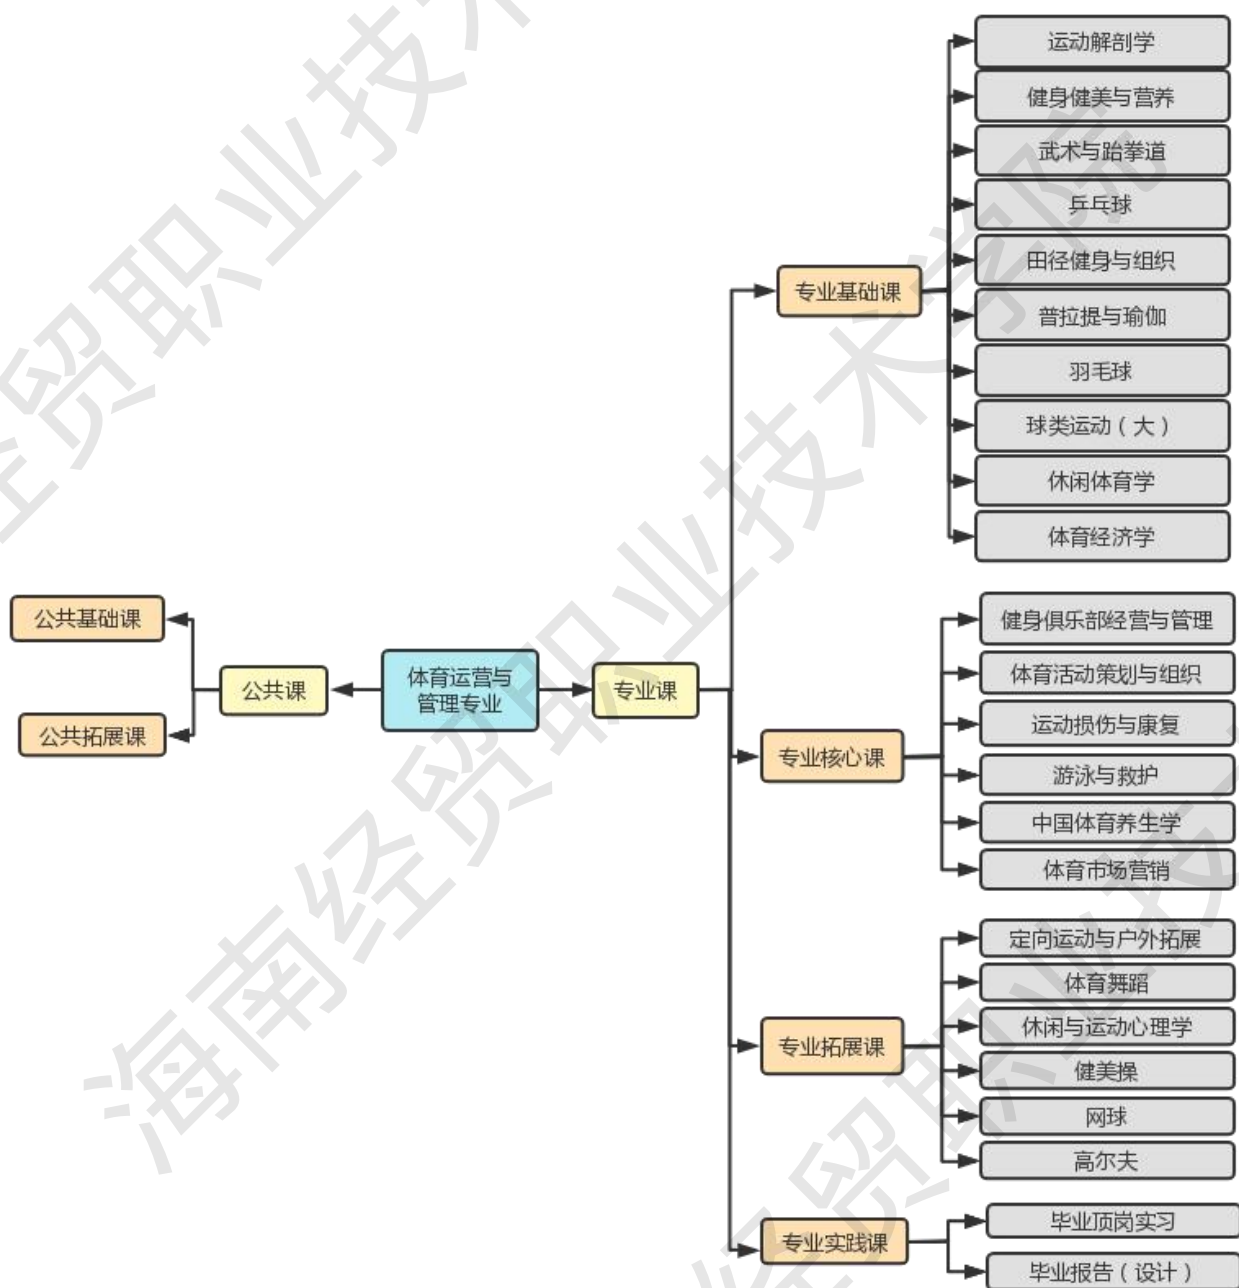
体育运营与管理专业

公共课

公共基础课

公共拓展课

专业课

专业基础课

运动解剖学

健身健美与营养

武术与跆拳道

乒乓球

田径健身与组织

普拉提与瑜伽

羽毛球

球类运动（大）

休闲体育学

体育经济学

专业核心课

健身俱乐部经营与管理

体育活动策划与组织

运动损伤与康复

游泳与救护

中国体育养生学

体育市场营销

专业拓展课

定向运动与户外拓展

体育舞蹈

休闲与运动心理学

健美操

网球

高尔夫

专业实践课

毕业顶岗实习

毕业报告（设计）

海南经贸职业技术学院